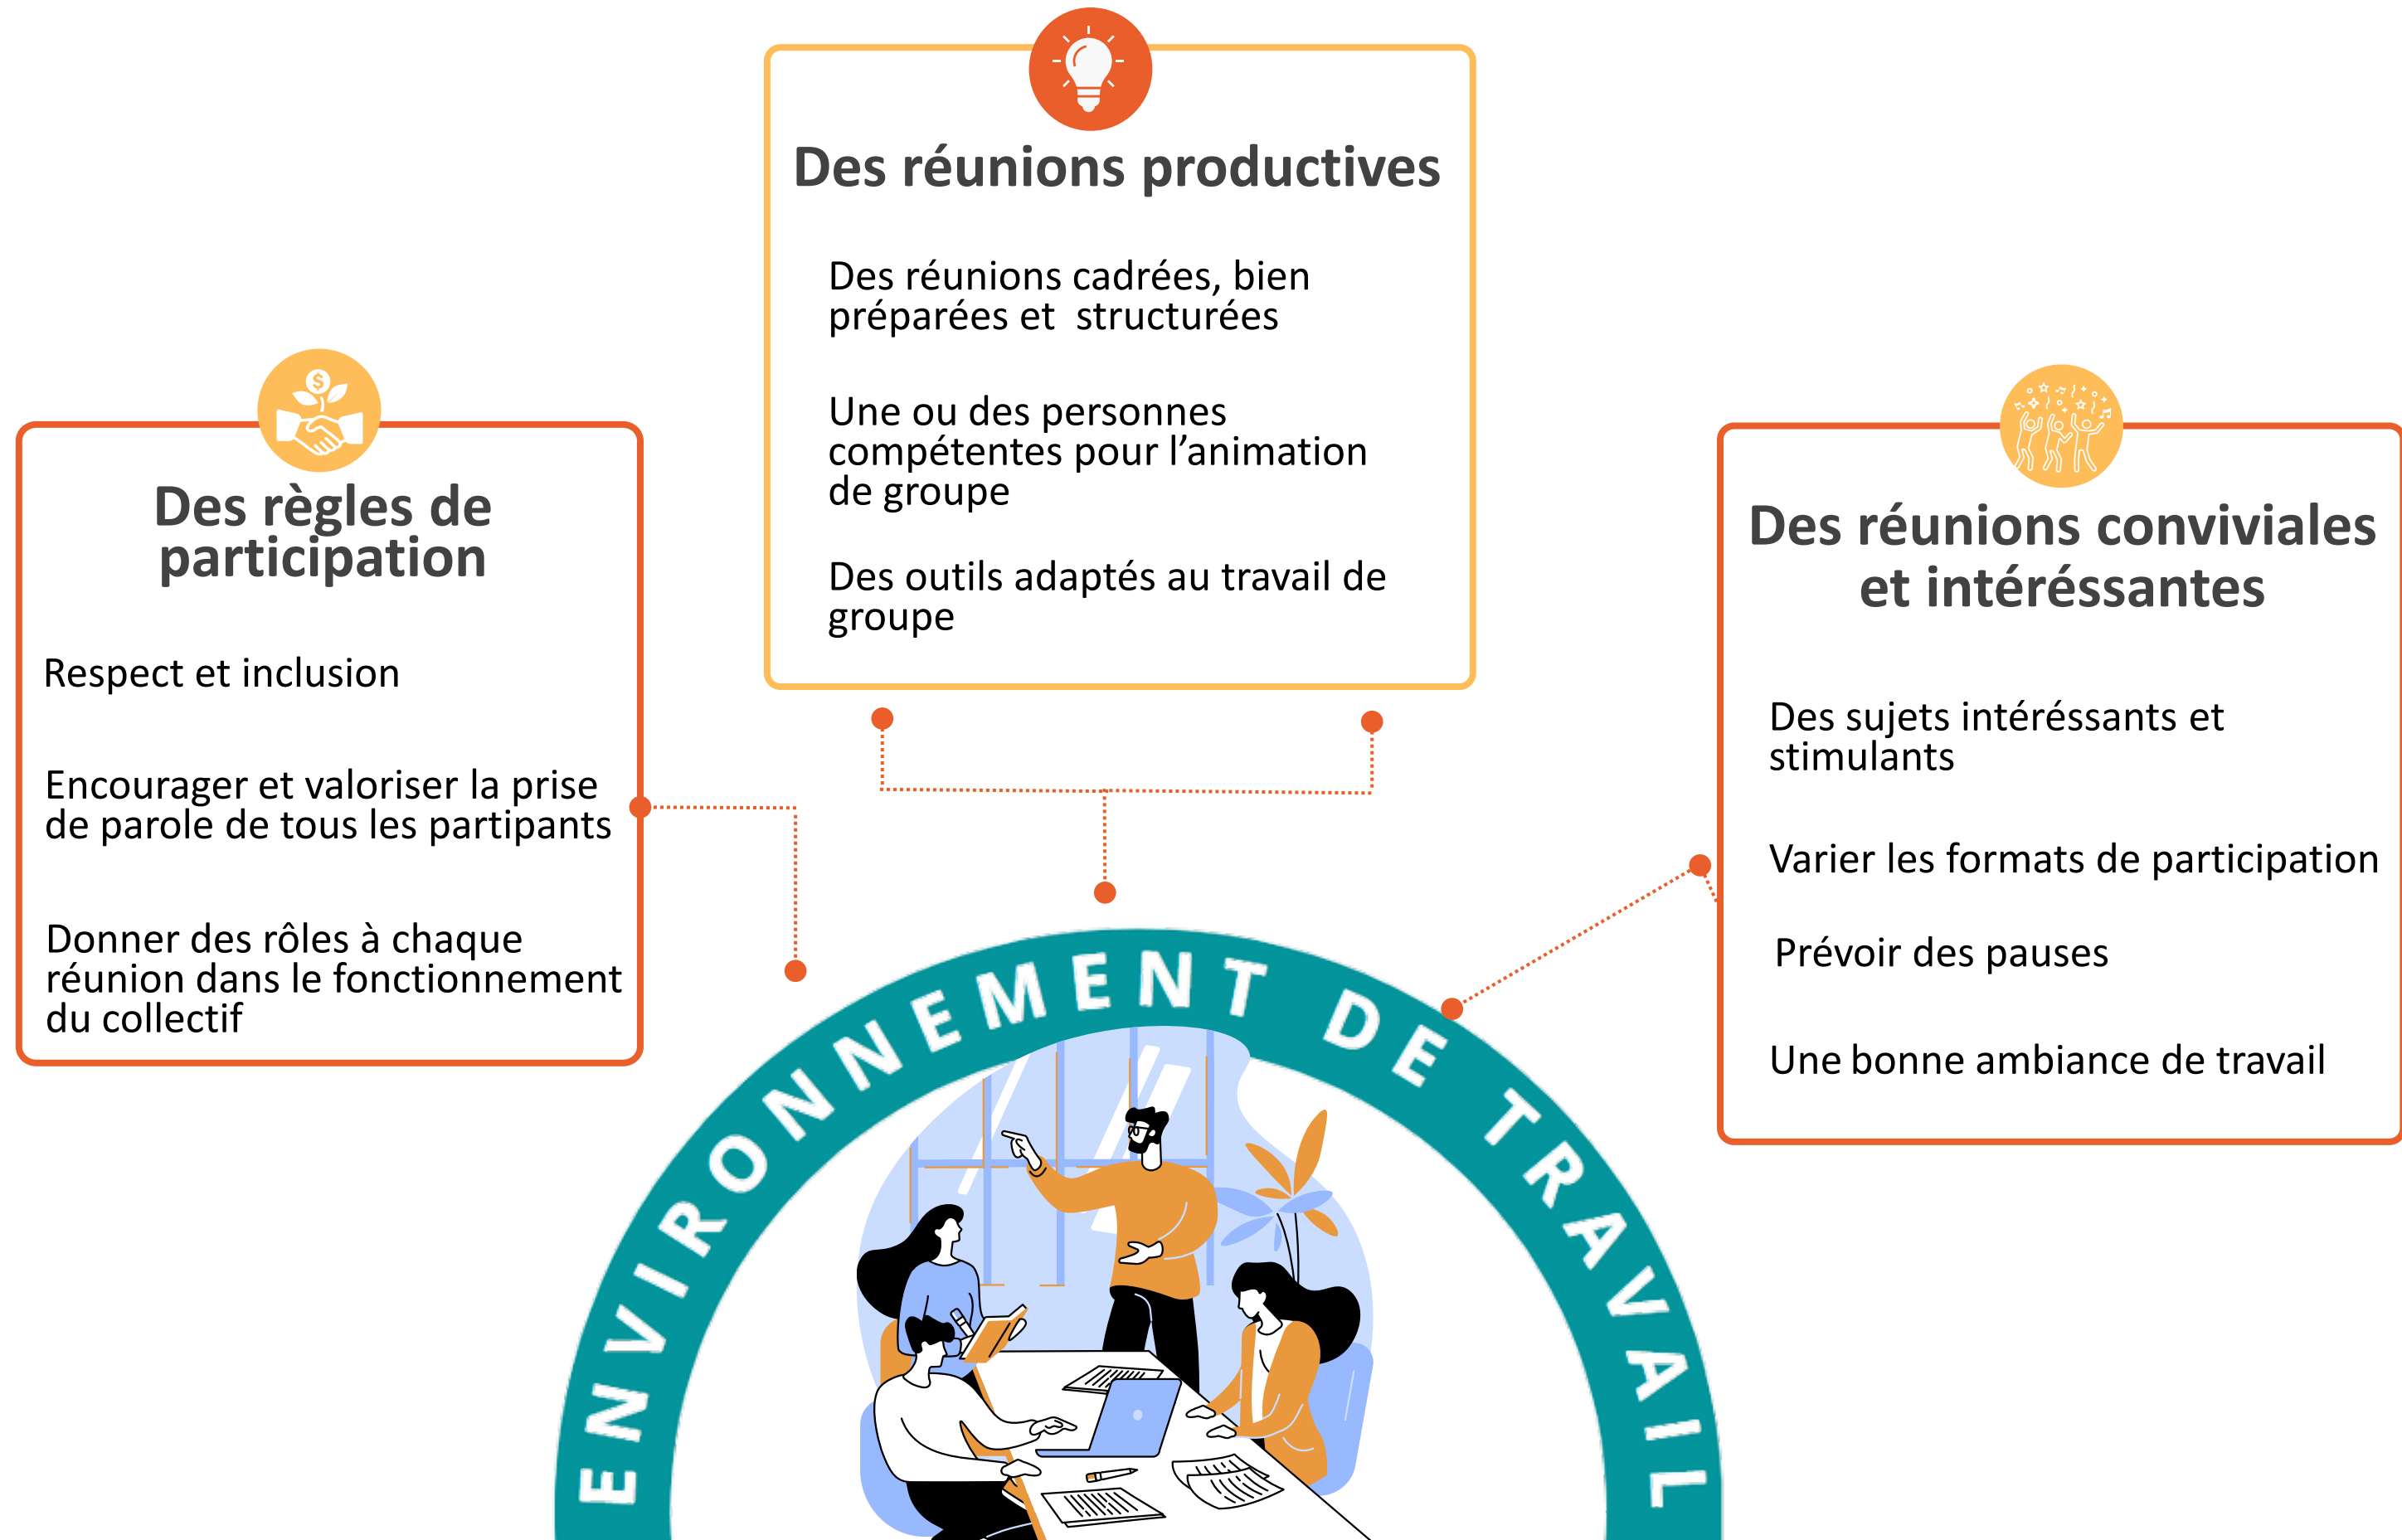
Des réunions productives

Des réunions cadrées, bien préparées et structurées

Une ou des personnes compétentes pour l'animation de groupe

Des outils adaptés au travail de groupe

Des règles de participation

Respect et inclusion

Encourager et valoriser la prise de parole de tous les partipants

Donner des rôles à chaque réunion dans le fonctionnement du collectif

Des réunions conviviales et intéréssantes

Des sujets intéréssants et stimulants

Varier les formats de participation

Prévoir des pauses

Une bonne ambiance de travail

ENVIRONNEMENT DE TRAVAIL